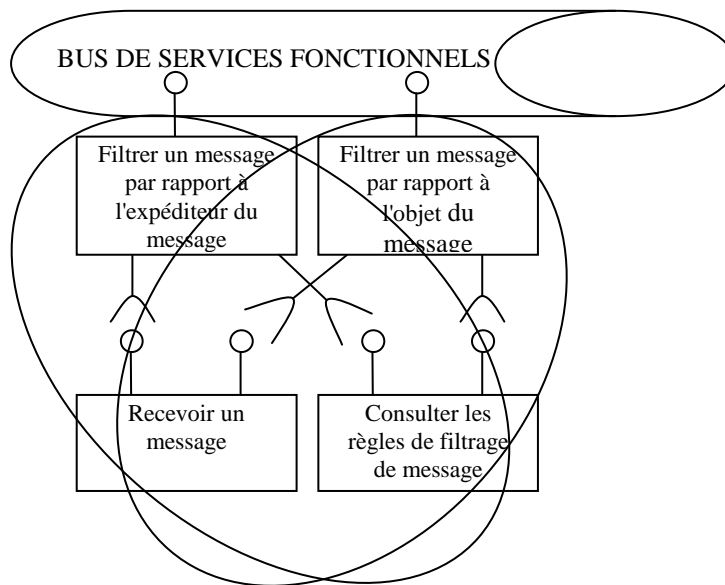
BUS DE SERVICES FONCTIONNELS

Filtrer un message par rapport à l'expéditeur du message

Filtrer un message par rapport à l'objet du message

Recevoir un message

Consulter les règles de filtrage de message